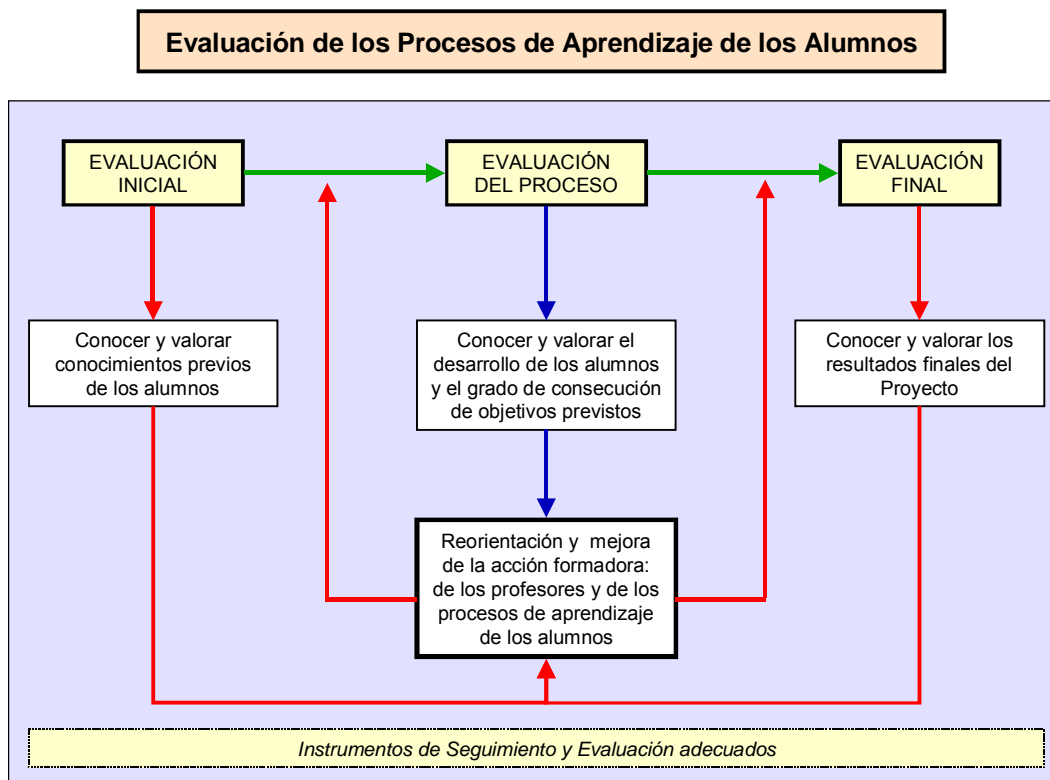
Evaluación de los Procesos de Aprendizaje de los Alumnos

EVALUACIÓN INICIAL

EVALUACIÓN DEL PROCESO

EVALUACIÓN FINAL

Conocer y valorar conocimientos previos de los alumnos

Conocer y valorar el desarrollo de los alumnos y el grado de consecución de objetivos previstos

Conocer y valorar los resultados finales del Proyecto

Reorientación y mejora de la acción formadora: de los profesores y de los procesos de aprendizaje de los alumnos

Instrumentos de Seguimiento y Evaluación adecuados